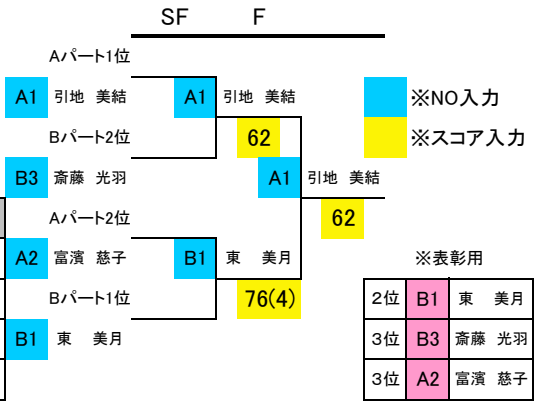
SF F

Aパート1位

A1 引地 美結

A1 引地 美結

※NO入力

Bパート2位

62

※スコア入力

B3 斎藤 光羽

A1 引地 美結

Aパート2位

62

A2 富濱 慈子

B1 東 美月

※表彰用

Bパート1位

76(4)

B1 東 美月

| 2位 | B1 | 東 美月 |
|---|---|---|
| 3位 | B3 | 斎藤 光羽 |
| 3位 | A2 | 富濱 慈子 |